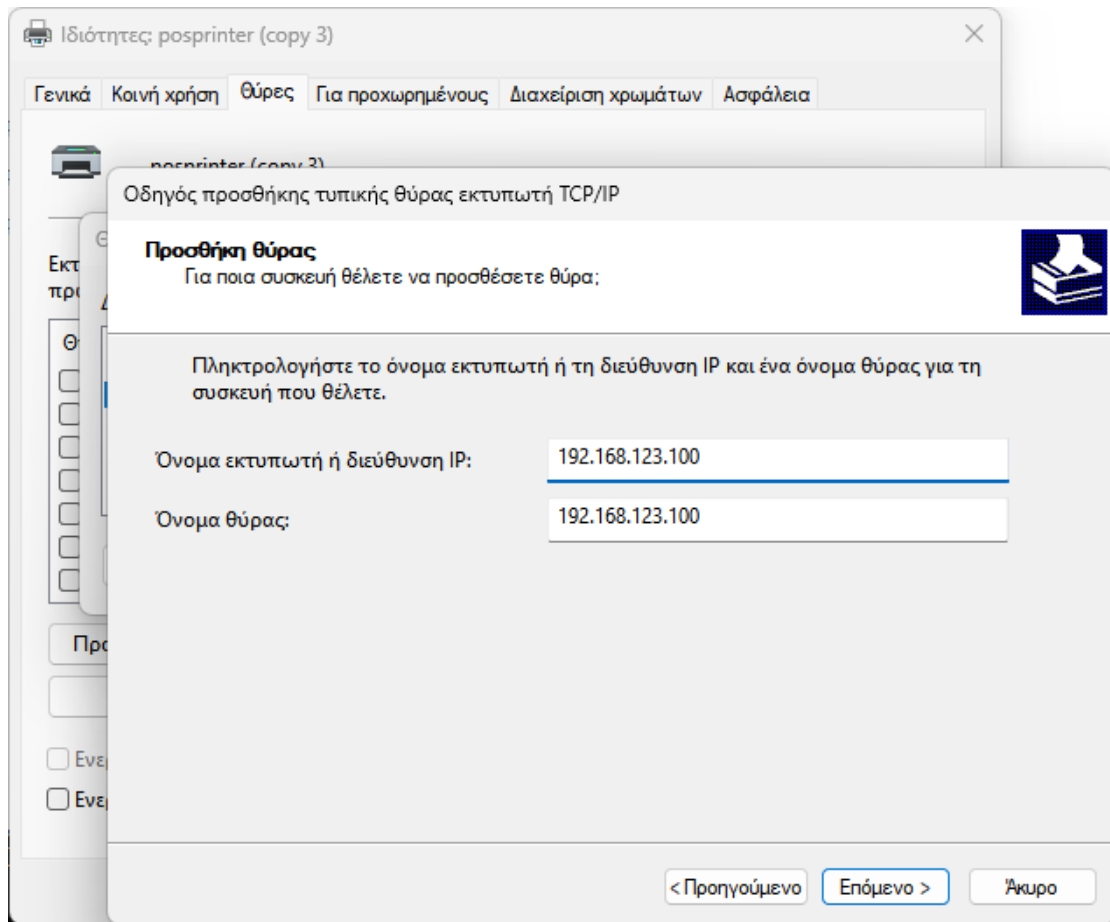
Ιδιότητες: posprinter (copy 3)

Γενικά | Κοινή χρήση | Θύρες | Για προχωρημένους | Διαχείριση χρωμάτων | Ασφάλεια

posprinter (copy 3)

Εκτ
πρ

Θ

Πρ

Ενε

Ενε

Οδηγός προσθήκης τυπικής θύρας εκτυπωτή TCP/IP

Προσθήκη θύρας
Για ποια συσκευή θέλετε να προσθέσετε θύρα;

Πληκτρολογήστε το όνομα εκτυπωτή ή τη διεύθυνση IP και ένα όνομα θύρας για τη συσκευή που θέλετε.

Όνομα εκτυπωτή ή διεύθυνση IP: 192.168.123.100

Όνομα θύρας: 192.168.123.100

< Προηγούμενο | Επόμενο > | Άκυρο